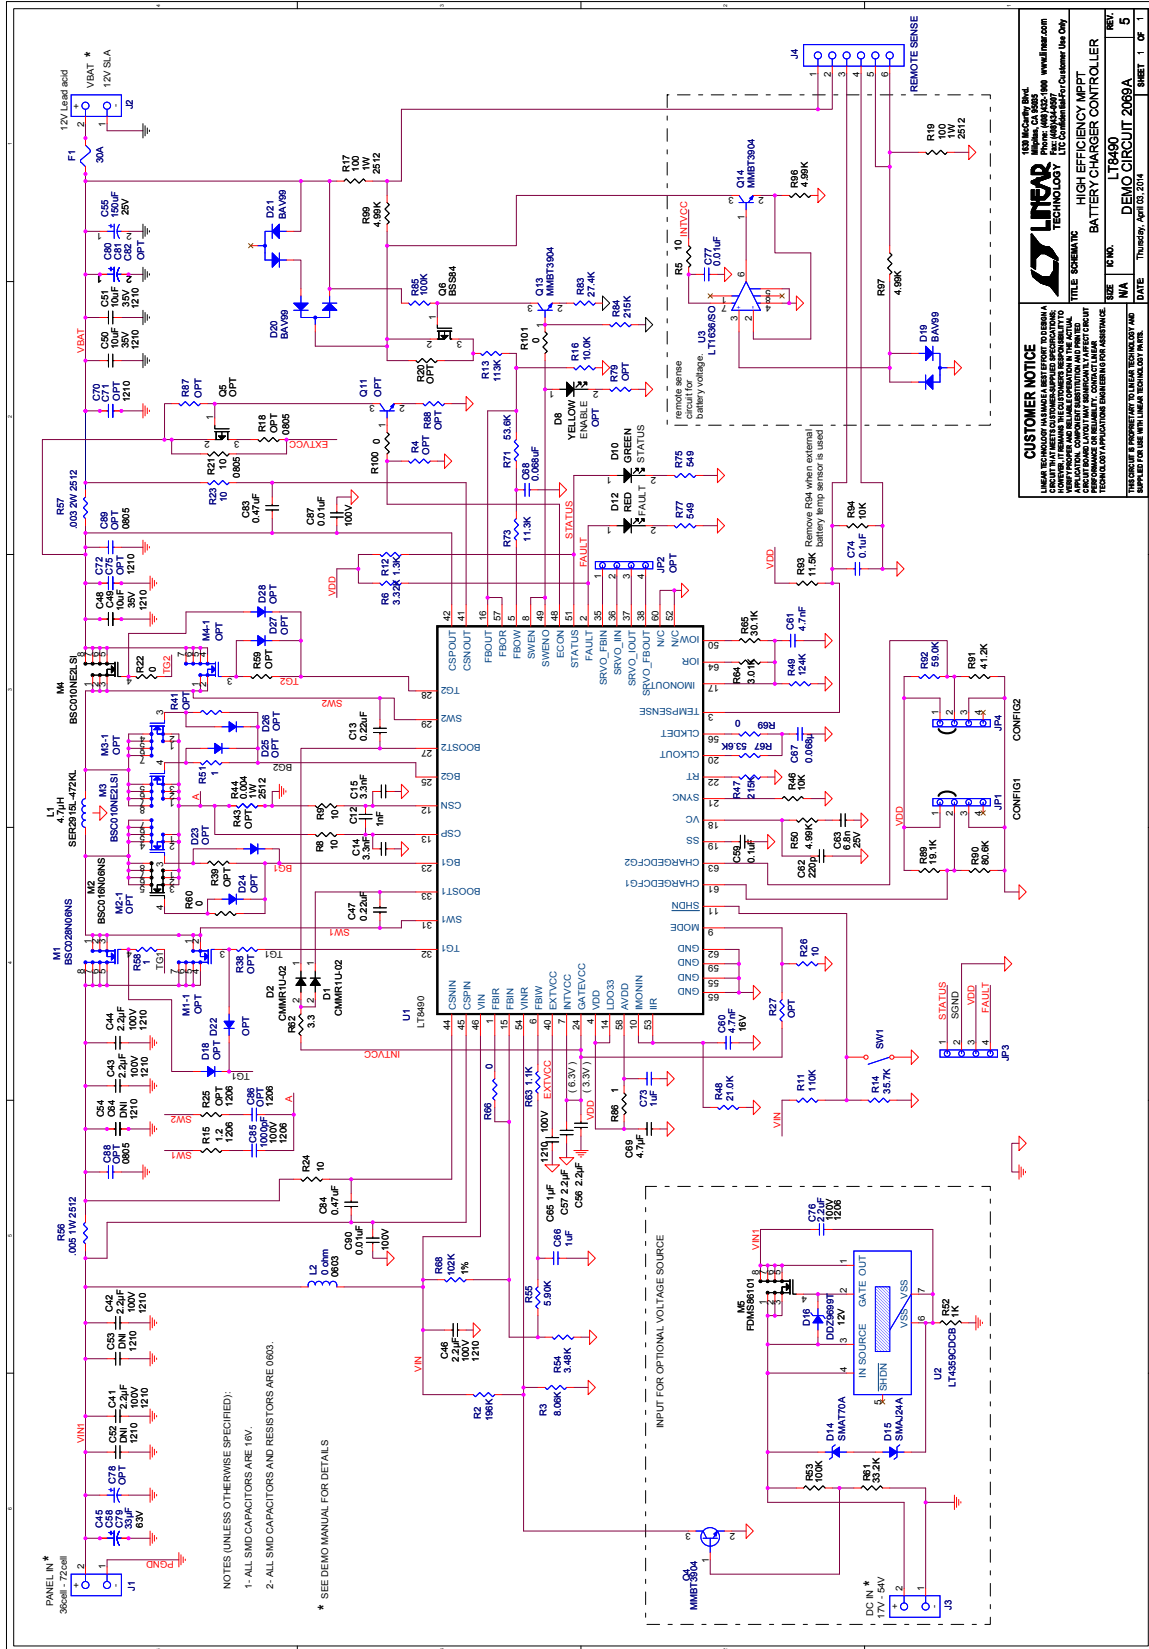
12V Lead acid
VBAT *
12V SLA
J2
F1
30A
C55
150uF
25V
C80 C81 C82
OPT
C51 10uF 35V 1210
C50 10uF 35V 1210
VBAT
C70 C71 OPT 1210
C57 .003 2W 2512
C89 OPT 0805
C72 C75 OPT 1210
C48 C49 10uF 35V 1210
M4 BSC010NE2LSI
L1 SER2915L-472KL
M3 BSC010NE2LSI
M3-1 OPT
M2 BSC016N06NS
M2-1 OPT
M1 BSC028N06NS
M1-1 OPT
C44 2.2uF 100V 1210
C43 2.2uF 100V 1210
C54 C64 DNI 1210
C88 OPT 0805
R56 .005 1W 2512
C42 2.2uF 100V 1210
C53 DNI 1210
C41 2.2uF 100V 1210
C52 DNI 1210
VIN1
C45 C58 C79 2.2uF 63V
C78 OPT
PANEL IN *
36cell - 72cell
J1
PGND
NOTES (UNLESS OTHERWISE SPECIFIED):
1 - ALL SMD CAPACITORS ARE 16V.
2 - ALL SMD CAPACITORS AND RESISTORS ARE 0603.
* SEE DEMO MANUAL FOR DETAILS
R17 100 1W 2512
R99 4.99K
D21 BAV99
D20 BAV99
R85 100K
Q6 BSS84
R20 OPT
R13 113K
R87 OPT
Q5 OPT
R18 OPT 0805
R21 10 0805
EXTVCC
R23 10
C83 0.47uF
C87 0.1uF 100V
Q11 OPT
R88 OPT
R4 OPT
R100 0
Q13 MMBT3904
R83 27.4K
R84 215K
R101 0
R16 10.0K
R79 OPT
D8 YELLOW ENABLE OPT
D10 GREEN STATUS
D12 RED FAULT
R75 549
R77 549
R71 53.6K
C68 0.068uF
R73 11.3K
STATUS
FAULT
R12 1.3K
R6 3.32K
VDD
JP2 OPT
R22 0
TG2
M4-1 OPT
D28 OPT
D27 OPT
R59 OPT
TG2
R41 OPT
SW2
C13 0.22uF
D26 OPT
D25 OPT
R51 1
BG2
R44 0.004 1W 2512
R43 OPT
R9 10
C15 3.3nF
C12 1nF
R8 10
C14 3.3nF
D23 OPT
R39 OPT
D24 OPT
BG1
R60 0
C47 0.22uF
SW1
R58 1
TG1
R38 OPT
D2 CMMR1U-02
D1 CMMR1U-02
R62 3.3
D18 OPT
D22 OPT
TG1
R25 OPT 1206
C86 OPT 1206
C65 1000pF 100V 1206
R15 1.2 1206
SW2
SW1
R24 10
C84 0.47uF
C90 0.01uF 100V
L2 0 ohm 0603
INTVCC
U1 LT8490
CSPOUT CSNOUT FBOUT FBOR FBOW SWEN SWENO ECON STATUS FAULT SRVO_FBIN SRVO_IIN SRVO_IOUT SRVO_FBOUT N/C N/C
42 41 16 57 5 8 49 48 51 2 35 36 37 38 60 52
IOW 50
IOR 64
IMONOUT 17
TEMPSENSE 3
CLKDET 66
CLKOUT 56
RT 20
SYNC 22
VC 21
SS 18
CHARGECFG2 19
CHARGECFG1 63
SHDN 61
MODE 11
GND 9
GND 62
GND 59
GND 55
GND 65
TG2 28
SW2 29
BOOST2 27
BG2 26
CSN 12
CSP 13
BG1 23
BOOST1 33
SW1 31
TG1 32
CSNIN CSPIN VIN FBIN FBIR VINR FBIW EXTVCC INTVCC GATEVCC VDD LDO33 AVDD IMONIN IIR
44 45 46 1 15 54 6 40 7 24 4 14 58 10 53
R65 30.1K
C61 4.7nF
R64 3.01K
R49 124K
R69 0
R67 53.6K
C67 0.068u
R47 215K
R46 10K
R50 4.99K
C63 6.8n 25V
C59 0.1uF
C62 220p
R92 59.0K
R91 41.2K
JP4 CONFIG2
JP1 CONFIG1
VDD
R89 19.1K
R90 80.6K
R26 10
R27 OPT
R63 1.1K
EXTVCC
(6.3V)
(3.3V)
VDD
C73 1uF
R86 1
C69 4.7uF
C60 4.7nF 16V
R48 21.0K
R11 110K
VIN
SW1
R14 35.7K
STATUS
SGND
VDD
FAULT
JP3
R66 0
1210 100V
C65 1uF
C57 2.2uF
C56 2.2uF
C66 1uF
R68 102K 1%
R55 5.90K
R54 3.48K
C46 2.2uF 100V 1210
VIN
R2 196K
R3 8.06K
Q4 MMBT3904
INPUT FOR OPTIONAL VOLTAGE SOURCE
M5 FDMS86101
VIN1
C76 2.2uF 100V 1206
D16 DDZ9699T 12V
U2 LT4359CDCB
IN SOURCE GATE OUT
SHDN VSS VSS
R52 1K
D14 SMAT70A
D15 SMAJ24A
R53 100K
R61 33.2K
DC IN *
17V - 54V
J3
J4
REMOTE SENSE
R19 100 1W 2512
Q14 MMBT3904
R96 4.99K
R5 10
INTVCC
C77 0.01uF
U3 LT1636ISO
R97 4.99K
D19 BAV99
remote sense circuit for battery voltage
Remove R94 when external battery temp sensor is used
R93 11.5K
R94 10K
C74 0.1uF
VDD
CUSTOMER NOTICE
LINEAR TECHNOLOGY HAS MADE A BEST EFFORT TO DESIGN A CIRCUIT THAT MEETS CUSTOMER-SUPPLIED SPECIFICATIONS; HOWEVER, IT REMAINS THE CUSTOMER'S RESPONSIBILITY TO VERIFY PROPER AND RELIABLE OPERATION IN THE ACTUAL APPLICATION. COMPONENT SUBSTITUTION AND PRINTED CIRCUIT BOARD LAYOUT MAY SIGNIFICANTLY AFFECT CIRCUIT PERFORMANCE OR RELIABILITY. CONTACT LINEAR TECHNOLOGY APPLICATIONS ENGINEERING FOR ASSISTANCE.
THIS CIRCUIT IS PROPRIETARY TO LINEAR TECHNOLOGY AND SUPPLIED FOR USE WITH LINEAR TECHNOLOGY PARTS.
LINEAR TECHNOLOGY
1630 McCarthy Blvd. Milpitas, CA 95035 Phone: (408)432-1900 www.linear.com Fax: (408)434-0507 LTC Confidential-For Customer Use Only
TITLE: SCHEMATIC
HIGH EFFICIENCY MPPT BATTERY CHARGER CONTROLLER
SIZE N/A
IC NO. LT8490
DEMO CIRCUIT 2069A
REV. 5
DATE: Thursday, April 03, 2014
SHEET 1 OF 1